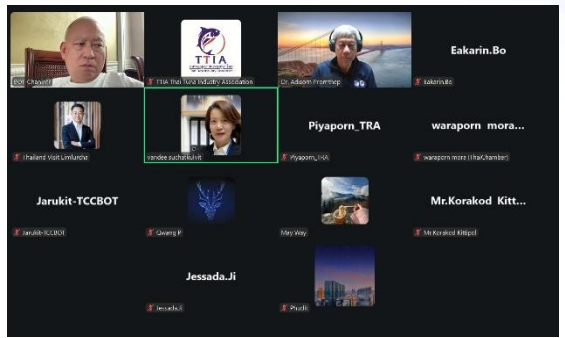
Bob Chayanf

TTIA
TTIA Thai Tuna Industry Association

Dr. Adisorn Promthep

Eakarin.Bo
Eakarin.Bo

Thailand Visit Limluecha

vandee suchatkulvit

Piyaporn_TRA
Piyaporn_TRA

waraporn mora...
waraporn mora (ThaiChamber)

Jarukit-TCCBOT
Jarukit-TCCBOT

Qwang P

May Way

Mr.Korakod Kitt...
Mr.Korakod Kittipol

Jessada.Ji
Jessada.Ji

Phudit